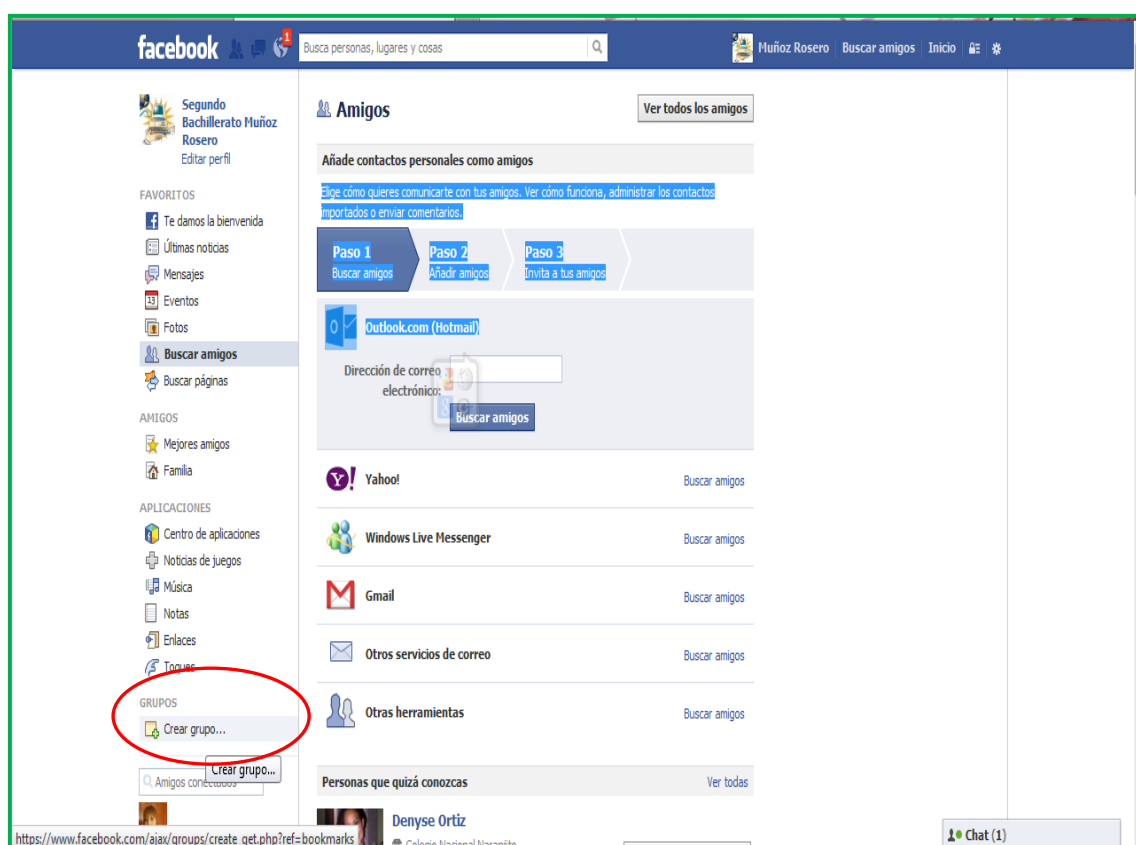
facebook 1 Busca personas, lugares y cosas Muñoz Rosero Buscar amigos Inicio

Segundo Bachillerato Muñoz Rosero
Editar perfil

FAVORITOS
Te damos la bienvenida
Últimas noticias
Mensajes
Eventos
Fotos
Buscar amigos
Buscar páginas

AMIGOS
Mejores amigos
Familia

APLICACIONES
Centro de aplicaciones
Noticias de juegos
Música
Notas
Enlaces
Toques

GRUPOS
Crear grupo...

Amigos conectados
Crear grupo...

https://www.facebook.com/ajax/groups/create_get.php?ref=bookmarks

Amigos
Ver todos los amigos

Añade contactos personales como amigos

Elige cómo quieres comunicarte con tus amigos. Ver cómo funciona, administrar los contactos importados o enviar comentarios.

Paso 1 Buscar amigos
Paso 2 Añadir amigos
Paso 3 Invita a tus amigos

Outlook.com (Hotmail)
Dirección de correo electrónico:
Buscar amigos

Yahoo! Buscar amigos
Windows Live Messenger Buscar amigos
Gmail Buscar amigos
Otros servicios de correo Buscar amigos
Otras herramientas Buscar amigos

Personas que quizá conozcas Ver todas
Denyse Ortiz
Colegio Nacional Naranjito

Chat (1)